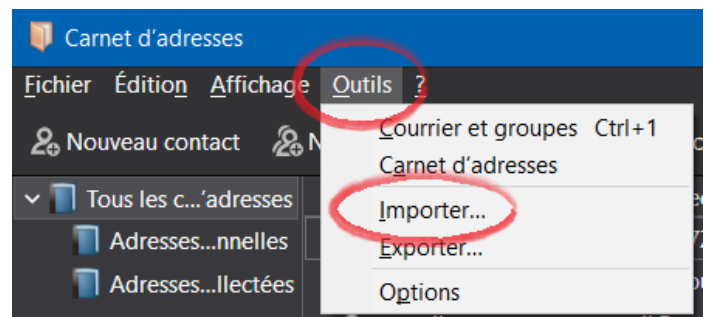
Carnet d’adresses

Fichier Édition Affichage Outils ?

Nouveau contact N

Tous les c...’adresses

Adresses...nnelles

Adresses...llectées

Courrier et groupes Ctrl+1

Carnet d’adresses

Importer...

Exporter...

Options